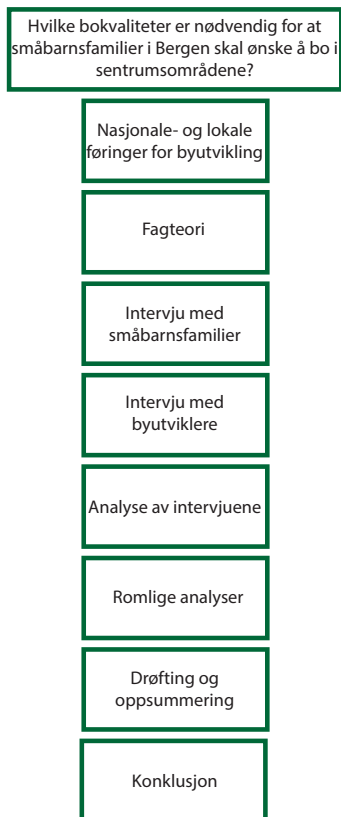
Hvilke bokvaliteter er nødvendig for at småbarnsfamilier i Bergen skal ønske å bo i sentrumsområdene?

Nasjonale- og lokale føringer for byutvikling

Fagteori

Intervju med småbarnsfamilier

Intervju med byutviklere

Analyse av intervjuene

Romlige analyser

Drøfting og oppsummering

Konklusjon